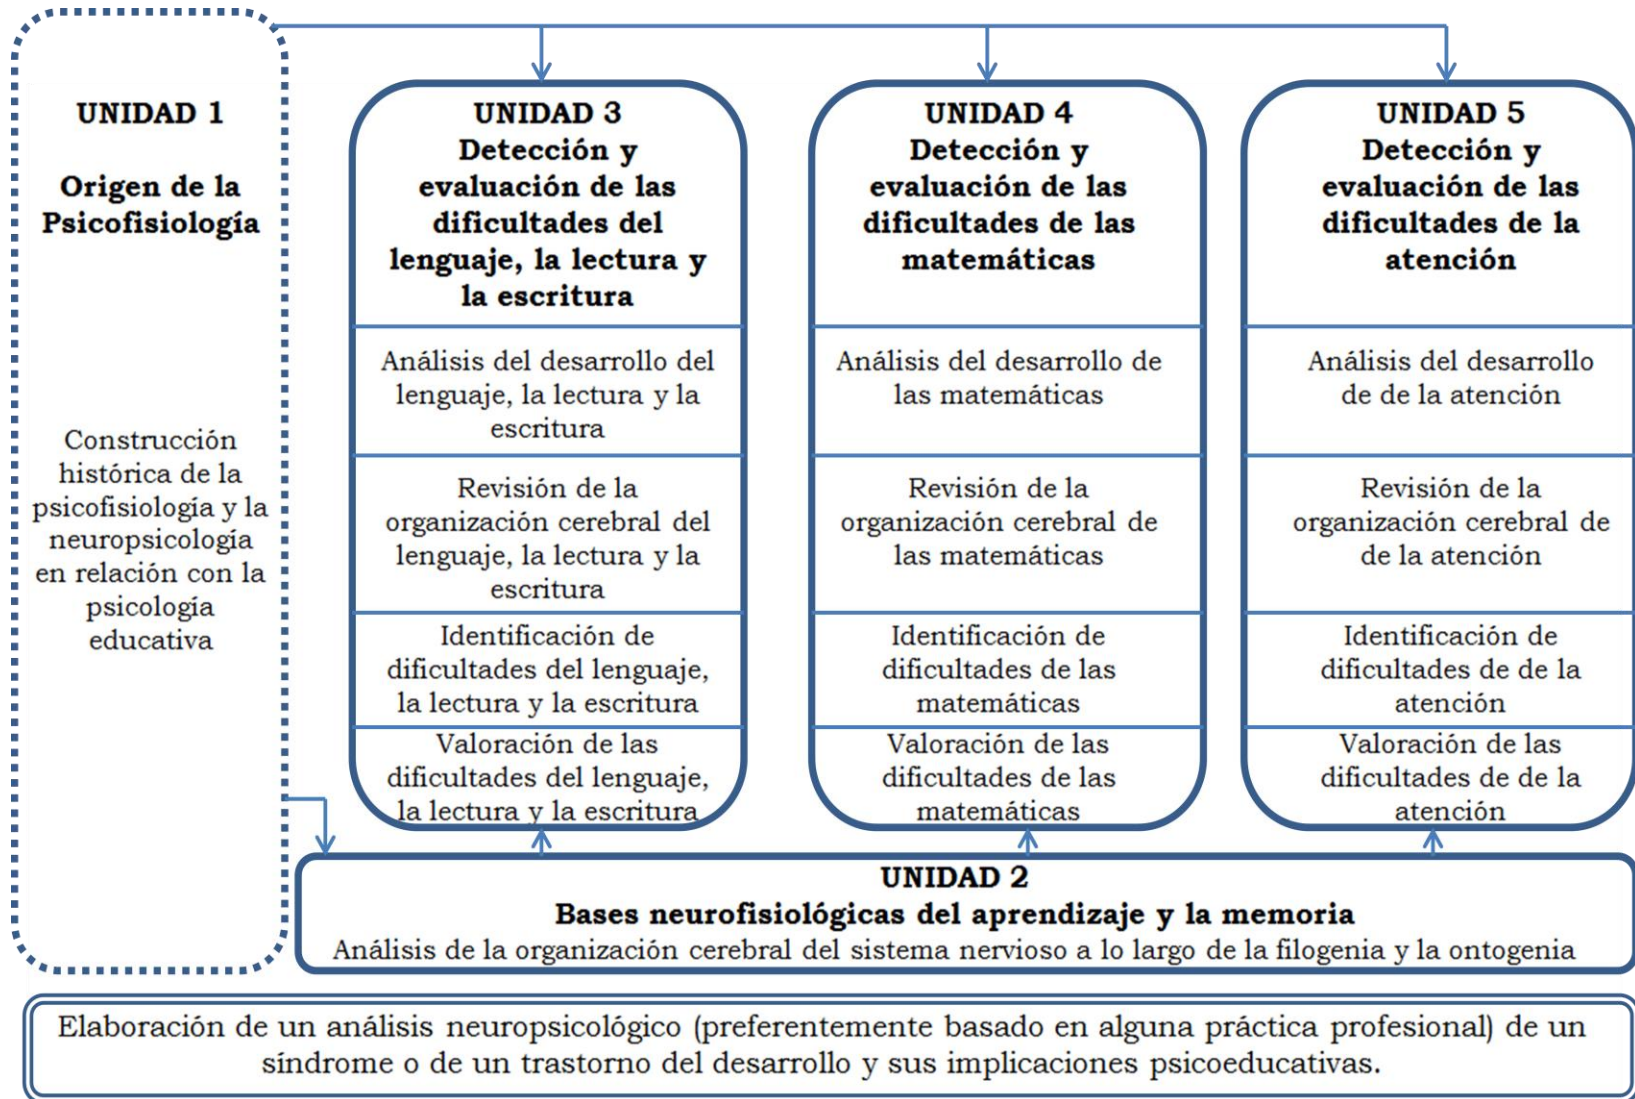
UNIDAD 1

Origen de la Psicofisiología

Construcción histórica de la psicofisiología y la neuropsicología en relación con la psicología educativa

UNIDAD 3
Detección y evaluación de las dificultades del lenguaje, la lectura y la escritura

Análisis del desarrollo del lenguaje, la lectura y la escritura

Revisión de la organización cerebral del lenguaje, la lectura y la escritura

Identificación de dificultades del lenguaje, la lectura y la escritura

Valoración de las dificultades del lenguaje, la lectura y la escritura

UNIDAD 4
Detección y evaluación de las dificultades de las matemáticas

Análisis del desarrollo de las matemáticas

Revisión de la organización cerebral de las matemáticas

Identificación de dificultades de las matemáticas

Valoración de las dificultades de las matemáticas

UNIDAD 5
Detección y evaluación de las dificultades de la atención

Análisis del desarrollo de de la atención

Revisión de la organización cerebral de de la atención

Identificación de dificultades de de la atención

Valoración de las dificultades de de la atención

UNIDAD 2
Bases neurofisiológicas del aprendizaje y la memoria
Análisis de la organización cerebral del sistema nervioso a lo largo de la filogenia y la ontogenia

Elaboración de un análisis neuropsicológico (preferentemente basado en alguna práctica profesional) de un síndrome o de un trastorno del desarrollo y sus implicaciones psicoeducativas.